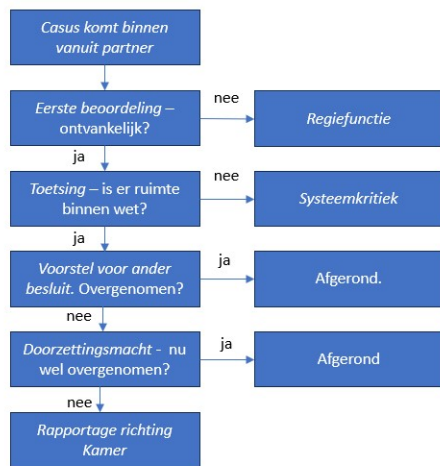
Casus komt binnen vanuit partner

Eerste beoordeling – ontvankelijk?

nee

Regiefunctie

ja

Toetsing – is er ruimte binnen wet?

nee

Systeemkritiek

ja

Voorstel voor ander besluit. Overgenomen?

ja

Afgerond.

nee

Doorzettingsmacht - nu wel overgenomen?

ja

Afgerond

nee

Rapportage richting Kamer